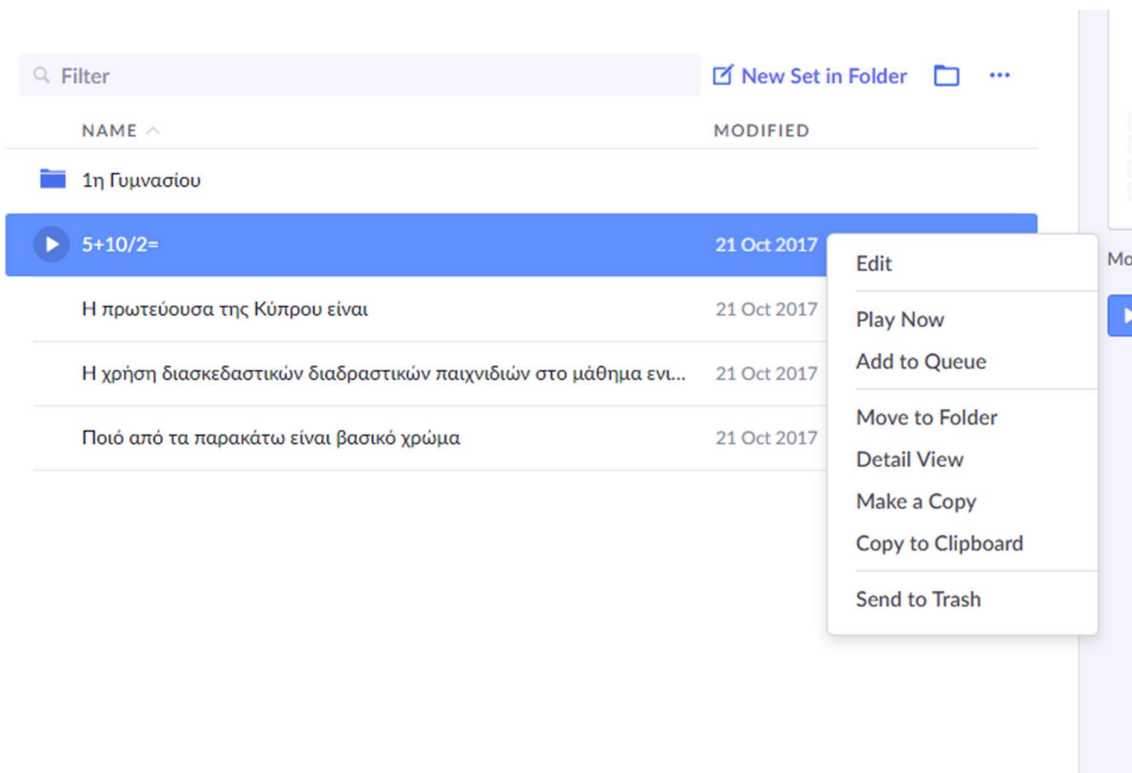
Filter

New Set in Folder

NAME

MODIFIED

1η Γυμνασίου

5+10/2=

21 Oct 2017

Η πρωτεύουσα της Κύπρου είναι

21 Oct 2017

Η χρήση διασκεδαστικών διαδραστικών παιχνιδιών στο μάθημα ενι...

21 Oct 2017

Ποιό από τα παρακάτω είναι βασικό χρώμα

21 Oct 2017

Edit

Play Now

Add to Queue

Move to Folder

Detail View

Make a Copy

Copy to Clipboard

Send to Trash

Mo